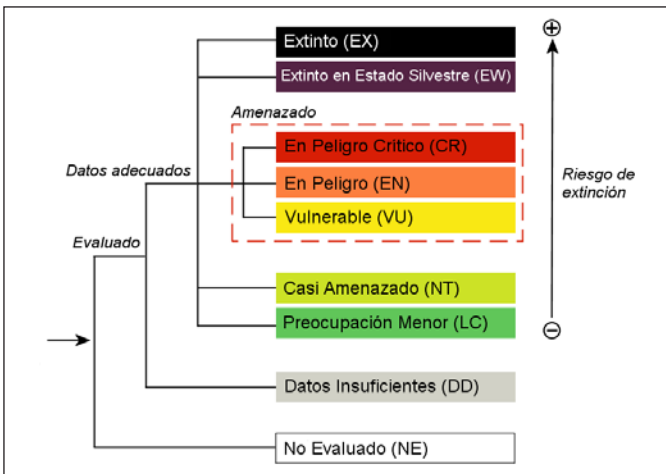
Extinto (EX)

Extinto en Estado Silvestre (EW)

Amenazado

En Peligro Crítico (CR)

En Peligro (EN)

Vulnerable (VU)

Datos adecuados

Evaluado

Casi Amenazado (NT)

Preocupación Menor (LC)

Datos Insuficientes (DD)

No Evaluado (NE)

⊕

Riesgo de extinción

⊖